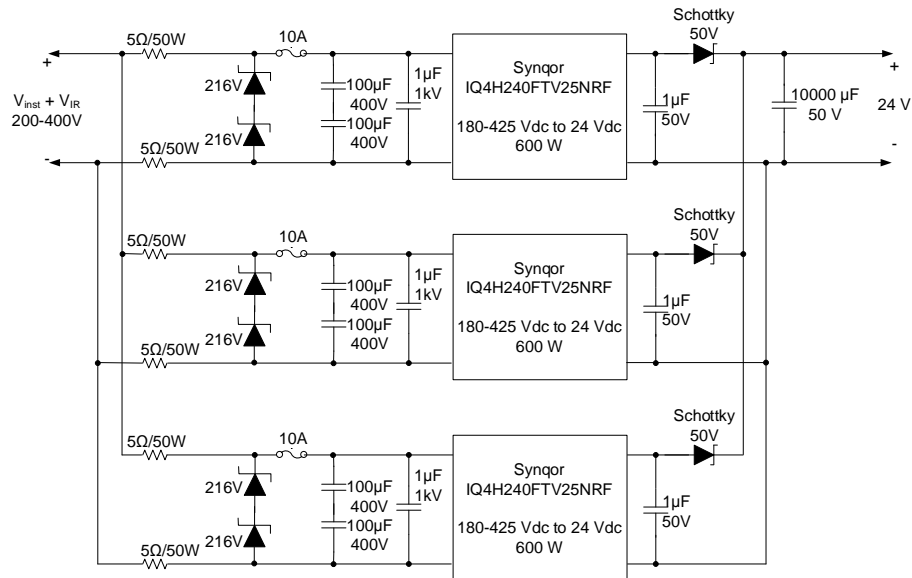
+
$V_{inst} + V_{IR}$
200-400V
-

5Ω/50W
216V
216V
5Ω/50W
10A
100μF
400V
100μF
400V
1μF
1kV
Synqor
IQ4H240FTV25NRF
180-425 Vdc to 24 Vdc
600 W
Schottky
50V
1μF
50V
10000 μF
50 V
+
24 V
-

5Ω/50W
216V
216V
5Ω/50W
10A
100μF
400V
100μF
400V
1μF
1kV
Synqor
IQ4H240FTV25NRF
180-425 Vdc to 24 Vdc
600 W
Schottky
50V
1μF
50V

5Ω/50W
216V
216V
5Ω/50W
10A
100μF
400V
100μF
400V
1μF
1kV
Synqor
IQ4H240FTV25NRF
180-425 Vdc to 24 Vdc
600 W
Schottky
50V
1μF
50V